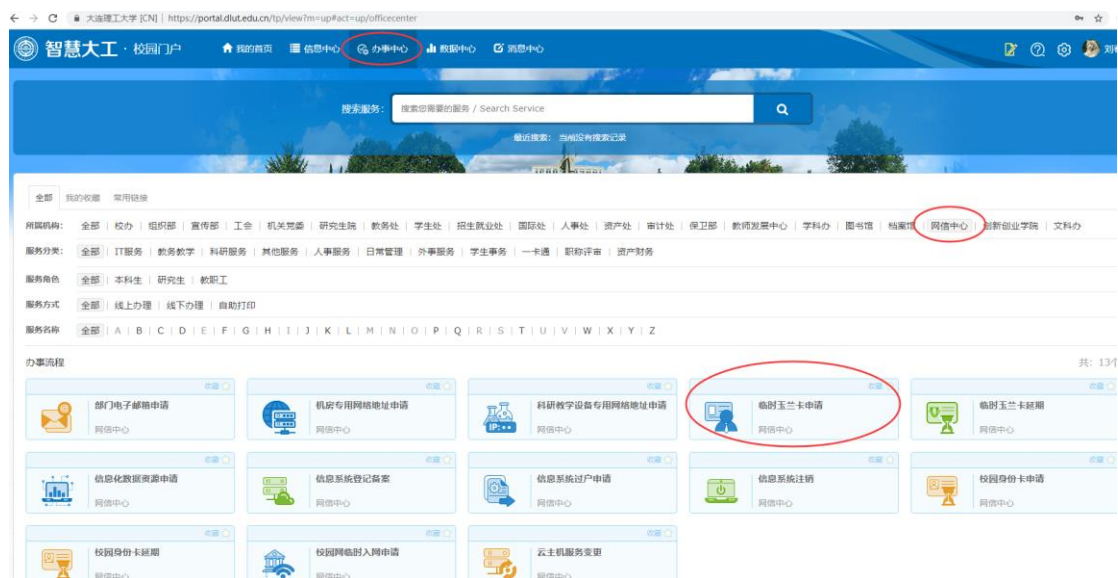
← → C 大连理工大学 [CN] | https://portal.dlut.edu.cn/tp/view?m=up#act=up/officecenter

智慧大工 · 校园门户 我的首页 信息中心 办事中心 数据中心 消息中心

搜索服务: 搜索您需要的服务 / Search Service

最近搜索: 当前没有搜索记录

全部 我的收藏 常用链接

所属机构: 全部 | 校办 | 组织部 | 宣传部 | 工会 | 机关党委 | 研究生院 | 教务处 | 学生处 | 招生就业处 | 国际处 | 人事处 | 资产处 | 审计处 | 保卫部 | 教师发展中心 | 学科办 | 图书馆 | 档案馆 | 网信中心 | 创新创业学院 | 文科办

服务分类: 全部 | IT服务 | 教务教学 | 科研服务 | 其他服务 | 人事服务 | 日常管理 | 外事服务 | 学生事务 | 一卡通 | 职称评审 | 资产财务

服务角色 全部 | 本科生 | 研究生 | 教职工

服务方式 全部 | 线上办理 | 线下办理 | 自助打印

服务名称 全部 | A | B | C | D | E | F | G | H | I | J | K | L | M | N | O | P | Q | R | S | T | U | V | W | X | Y | Z

办事流程

共: 13个

收藏 部门电子邮箱申请 网信中心

收藏 机房专用网络地址申请 网信中心

收藏 科研教学设备专用网络地址申请 网信中心

收藏 临时玉兰卡申请 网信中心

收藏 临时玉兰卡延期 网信中心

收藏 信息化数据资源申请 网信中心

收藏 信息系统登记备案 网信中心

收藏 信息系统过户申请 网信中心

收藏 信息系统注销 网信中心

收藏 校园身份卡申请 网信中心

收藏 校园身份卡延期 网信中心

收藏 校园网临时入网申请 网信中心

收藏 云主机服务变更 网信中心